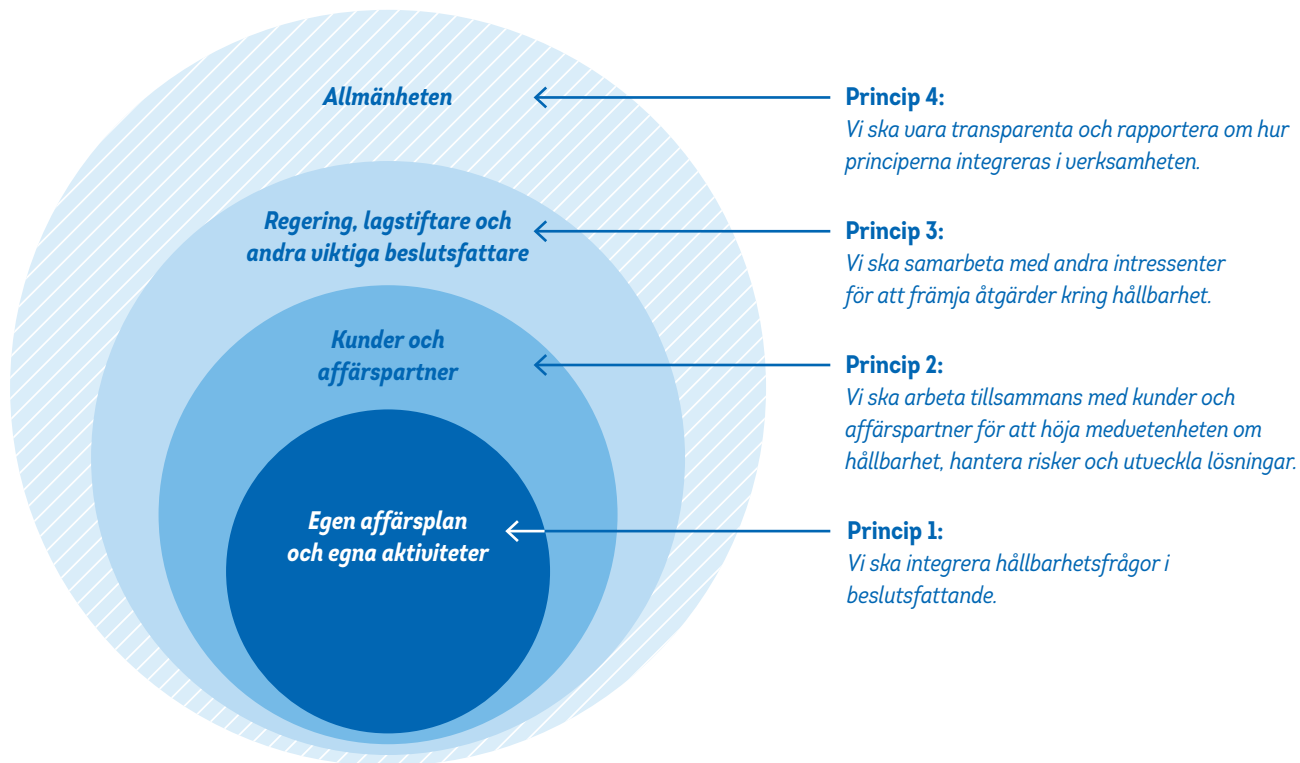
Allmänheten

Regering, lagstiftare och andra viktiga beslutsfattare

Kunder och affärspartner

Egen affärsplan och egna aktiviteter

Princip 4:
Vi ska vara transparenta och rapportera om hur principerna integreras i verksamheten.

Princip 3:
Vi ska samarbeta med andra intressenter för att främja åtgärder kring hållbarhet.

Princip 2:
Vi ska arbeta tillsammans med kunder och affärspartner för att höja medvetenheten om hållbarhet, hantera risker och utveckla lösningar.

Princip 1:
Vi ska integrera hållbarhetsfrågor i beslutsfattande.